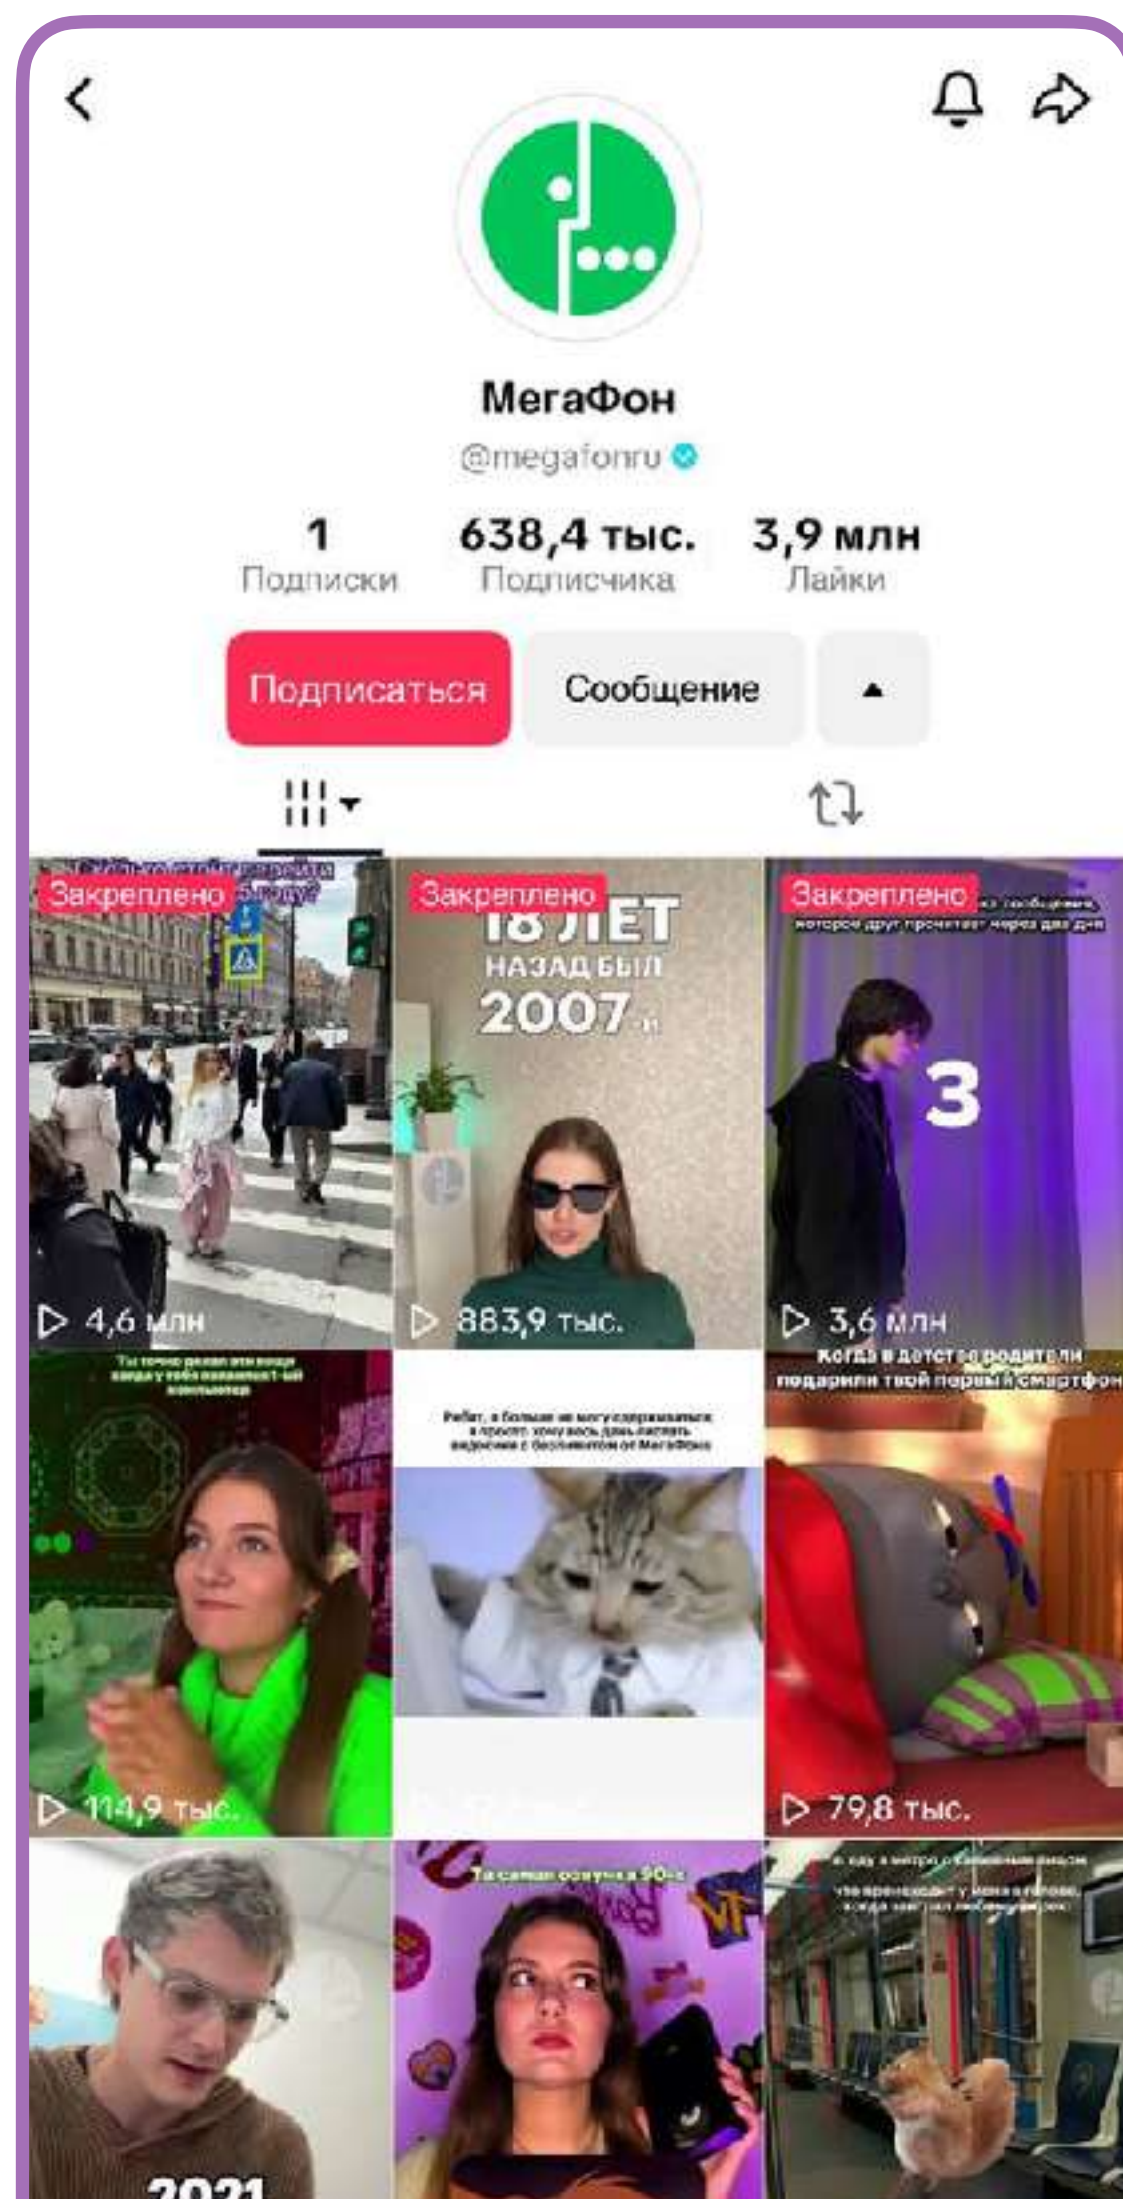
МегаФон
@megafonru

1
Подписки

638,4 тыс.
Подписчика

3,9 млн
Лайки

Подписаться
Сообщение

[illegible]
Закреплено
4,6 млн

Закреплено
18 ЛЕТ
НАЗАД БЫЛ
2007
883,9 тыс.

Закреплено
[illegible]
3
3,6 млн

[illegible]
114,9 тыс.

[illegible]

Когда в детстве родители подарили твой первый смартфон
79,8 тыс.

2021

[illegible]

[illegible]